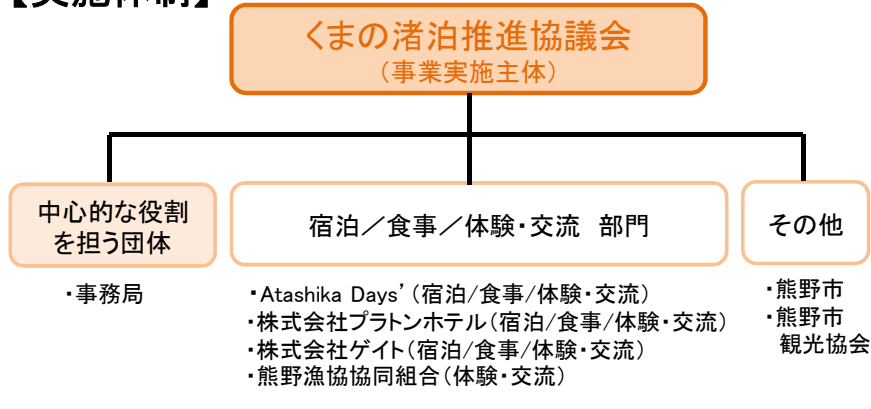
【実施体制】

くまの渚泊推進協議会
（事業実施主体）

中心的な役割を担う団体

・事務局

宿泊／食事／体験・交流　部門

・Atashika Days'（宿泊/食事/体験・交流）
・株式会社プラトンホテル（宿泊/食事/体験・交流）
・株式会社ゲイト（宿泊/食事/体験・交流）
・熊野漁協協同組合（体験・交流）

その他

・熊野市
・熊野市観光協会